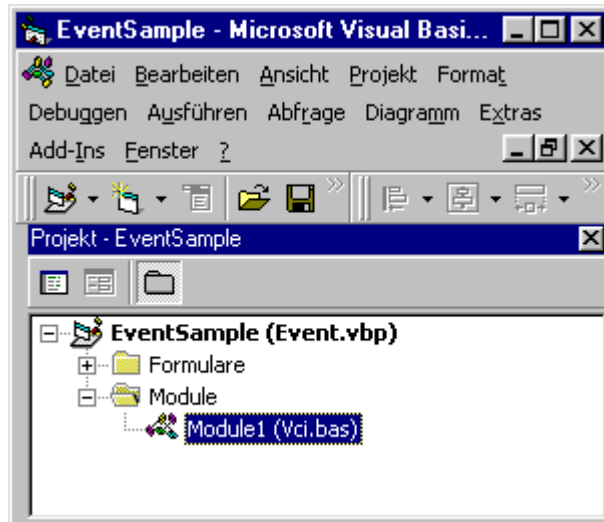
EventSample - Microsoft Visual Basi...

Datei Bearbeiten Ansicht Projekt Format

Debuggen Ausführen Abfrage Diagramm Extras

Add-Ins Fenster ?

Projekt - EventSample

EventSample (Event.vbp)

Formulare

Module

Module1 (Vci.bas)